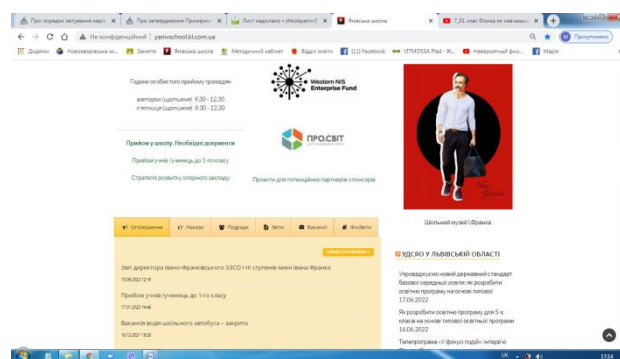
Про порядок затвердження карт | Про затвердження Примірної | Лист надіслано – shkolayaniv | Янівська школа | 7_01 клас Фізика як навчальн

Не конфіденційний | yanivschool.com.ua

Додатки | Нововведення н... | Заняття | Янівська школа | Методичний кабінет | Відділ освіти | (12) Facebook | ЧТМОSSA Fied - Зі... | Неверояти фіз... | Марія

Години особистого прийому громадян

вівторок (щотижня) 9.30 - 12.30
п'ятниця (щотижня) 9.30 - 12.30

Western NIS Enterprise Fund

ПРО.СВІТ

Прийом у школу. Необхідні документи

Прийом учнів /учениць до 1-го класу

Стратегія розвитку опорного закладу

Проекти для потенційних партнерів спонсорів

Шкільний музей І.Франка

Оголошення | Накази | Педради | Звіти | Вакансії | Фін.звіти

Звіт директора Івано-Франківського ЗЗСО І-ІІІ ступенів імені Івана Франка
10.08.2022 12:18

Прийом учнів /учениць до 1-го класу
17.01.2022 14:48

Вакансія водія шкільного автобуса – закрита
16.12.2021 19:30

УДСКО У ЛЬВІВСЬКІЙ ОБЛАСТІ

Упроваджуємо новий державний стандарт базової середньої освіти: як розробити освітню програму на основі типової
17.06.2022

Як розробити освітню програму для 5-х класів на основі типової освітньої програми
16.06.2022

Типпрограма «У фокусі подій: інтерв'ю

UK 13:14